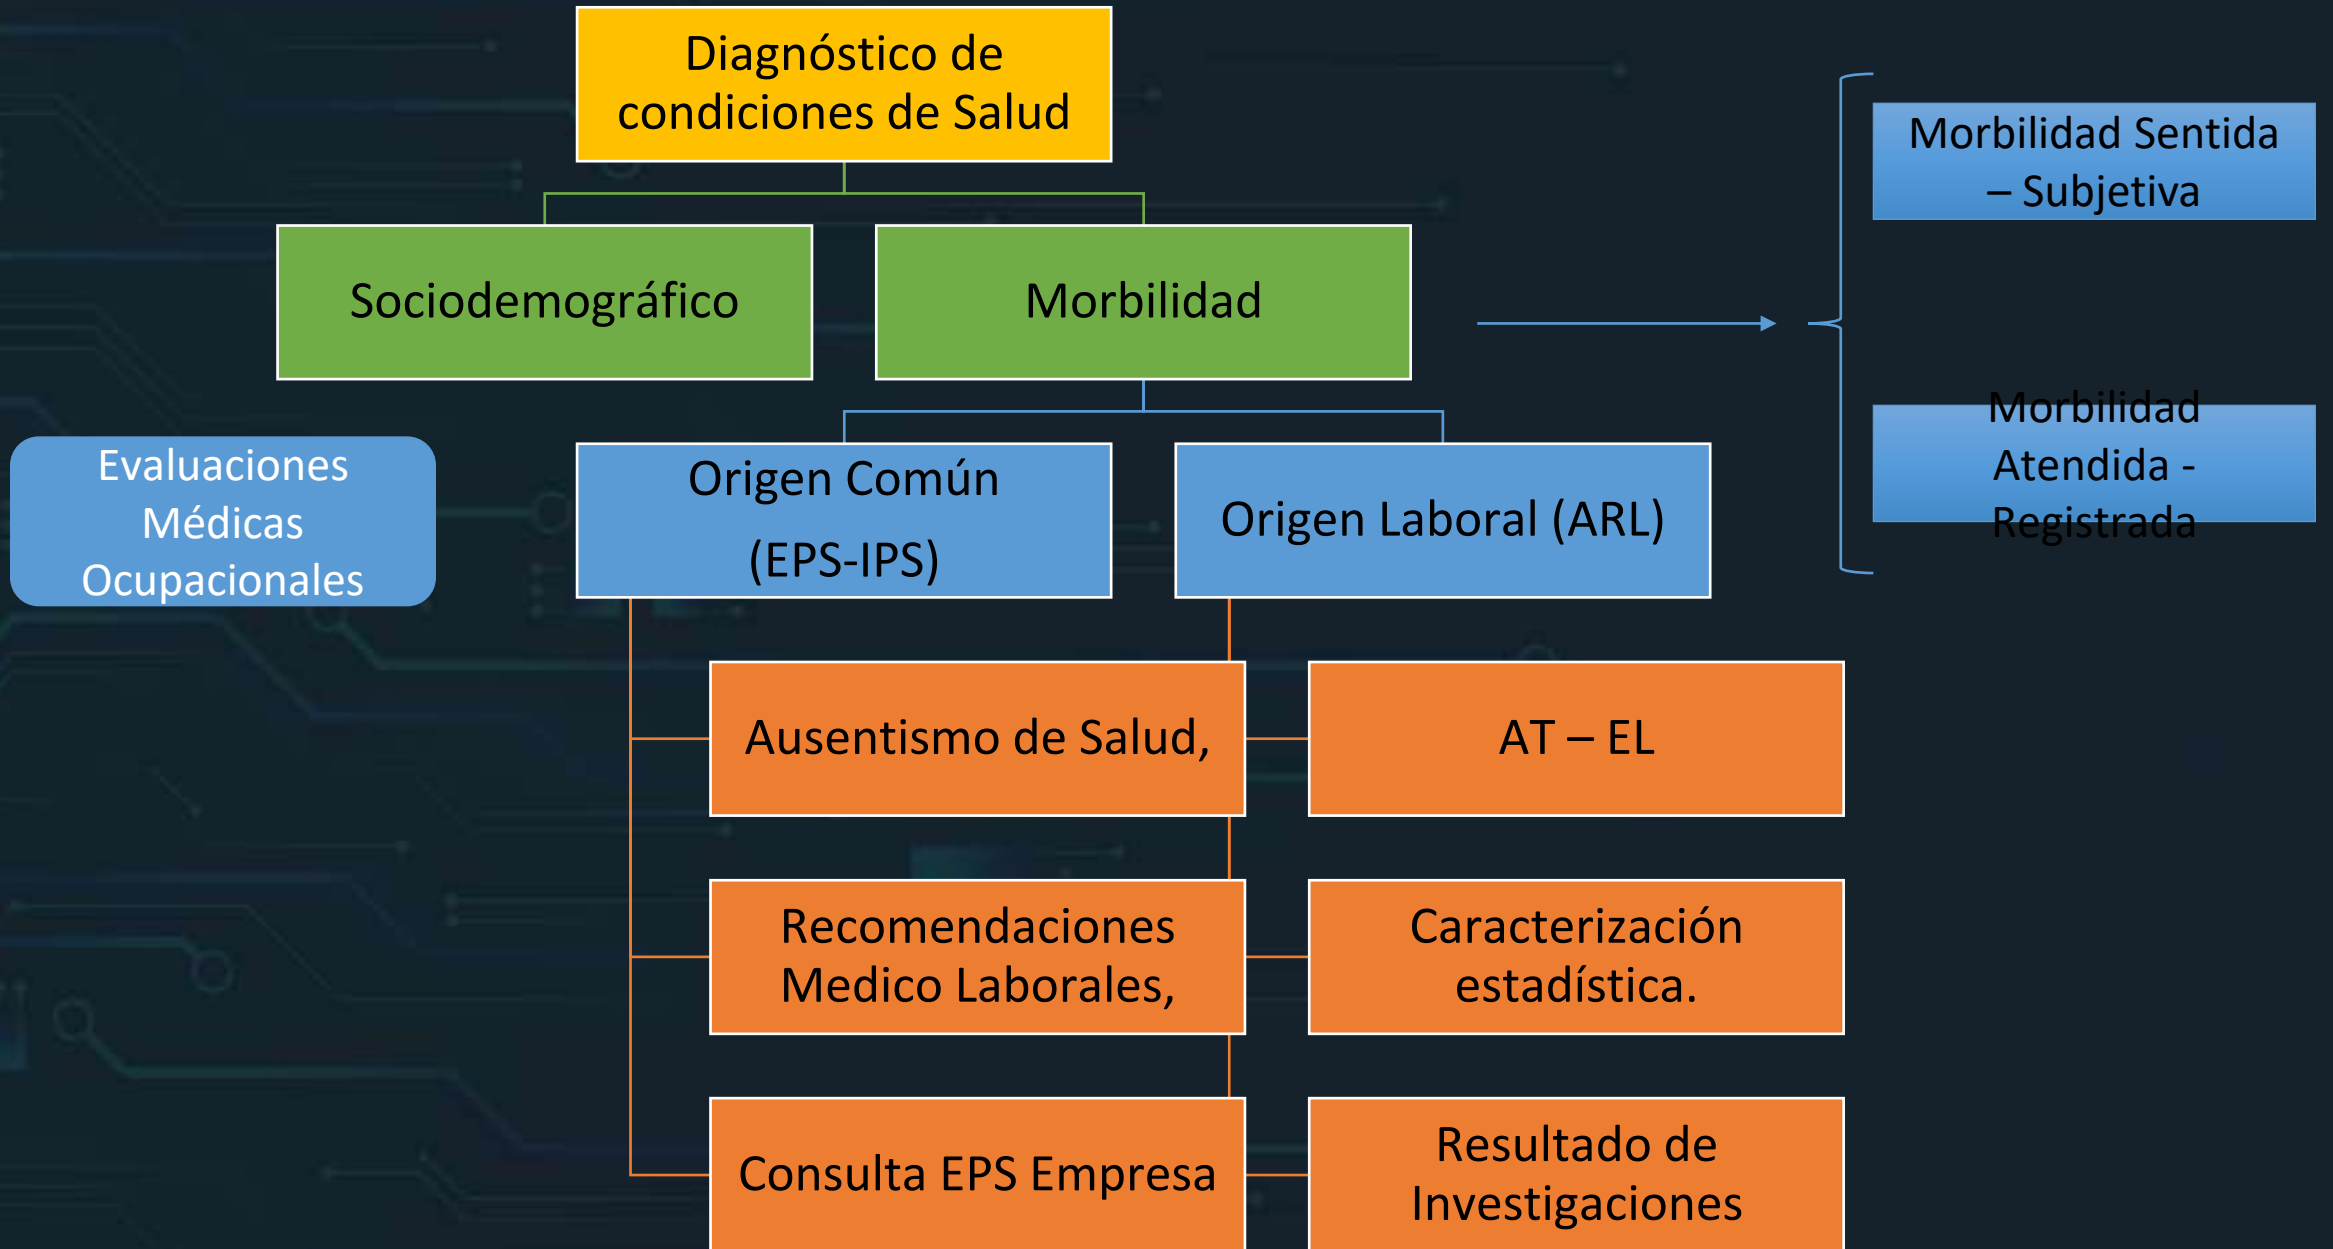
Diagnóstico de condiciones de Salud

Sociodemográfico

Morbilidad

Morbilidad Sentida – Subjetiva

Morbilidad Atendida - Registrada

Evaluaciones Médicas Ocupacionales

Origen Común (EPS-IPS)

Origen Laboral (ARL)

Ausentismo de Salud,

AT – EL

Recomendaciones Medico Laborales,

Caracterización estadística.

Consulta EPS Empresa

Resultado de Investigaciones